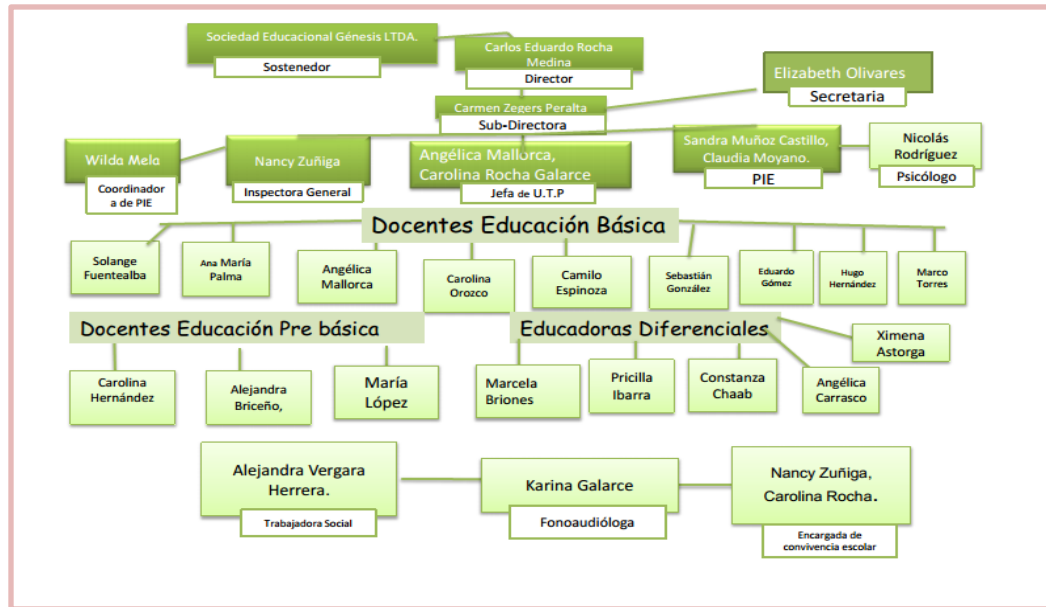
Sociedad Educacional Génesis LTDA.

Sostenedor

Carlos Eduardo Rocha Medina

Director

Elizabeth Olivares

Secretaria

Carmen Zegers Peralta

Sub-Directora

Wilda Mela

Coordinador a de PIE

Nancy Zuñiga

Inspectora General

Angélica Mallorca, Carolina Rocha Galarce

Jefa de U.T.P

Sandra Muñoz Castillo, Claudia Moyano.

PIE

Nicolás Rodríguez

Psicólogo

Docentes Educación Básica

Solange Fuentealba

Ana María Palma

Angélica Mallorca

Carolina Orozco

Camilo Espinoza

Sebastián González

Eduardo Gómez

Hugo Hernández

Marco Torres

Docentes Educación Pre básica

Carolina Hernández

Alejandra Briceño,

María López

Educadoras Diferenciales

Marcela Briones

Pricilla Ibarra

Constanza Chaab

Angélica Carrasco

Ximena Astorga

Alejandra Vergara Herrera.

Trabajadora Social

Karina Galarce

Fonoaudióloga

Nancy Zuñiga, Carolina Rocha.

Encargada de convivencia escolar